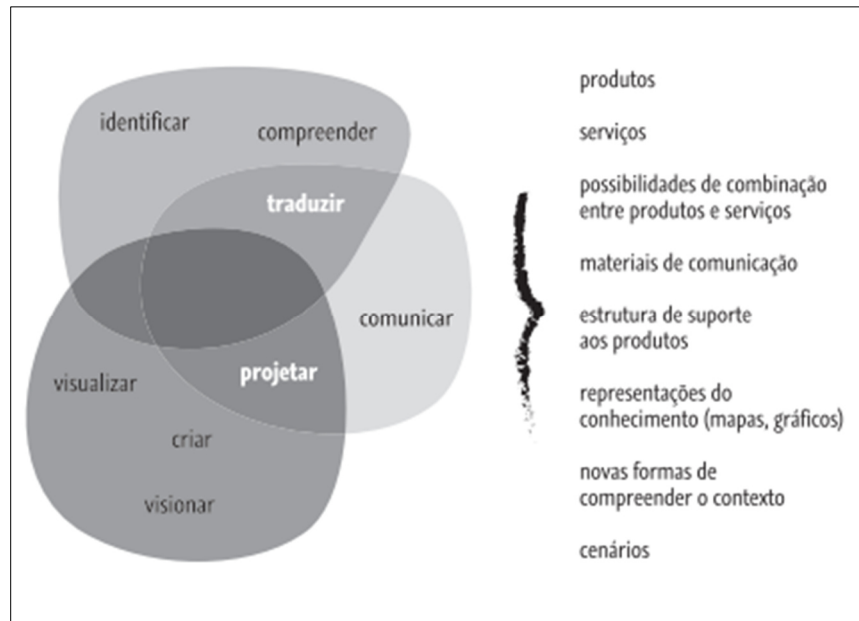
identificar

compreender

traduzir

comunicar

projetar

visualizar

criar

visionar

produtos

serviços

possibilidades de combinação entre produtos e serviços

materiais de comunicação

estrutura de suporte aos produtos

representações do conhecimento (mapas, gráficos)

novas formas de compreender o contexto

cenários